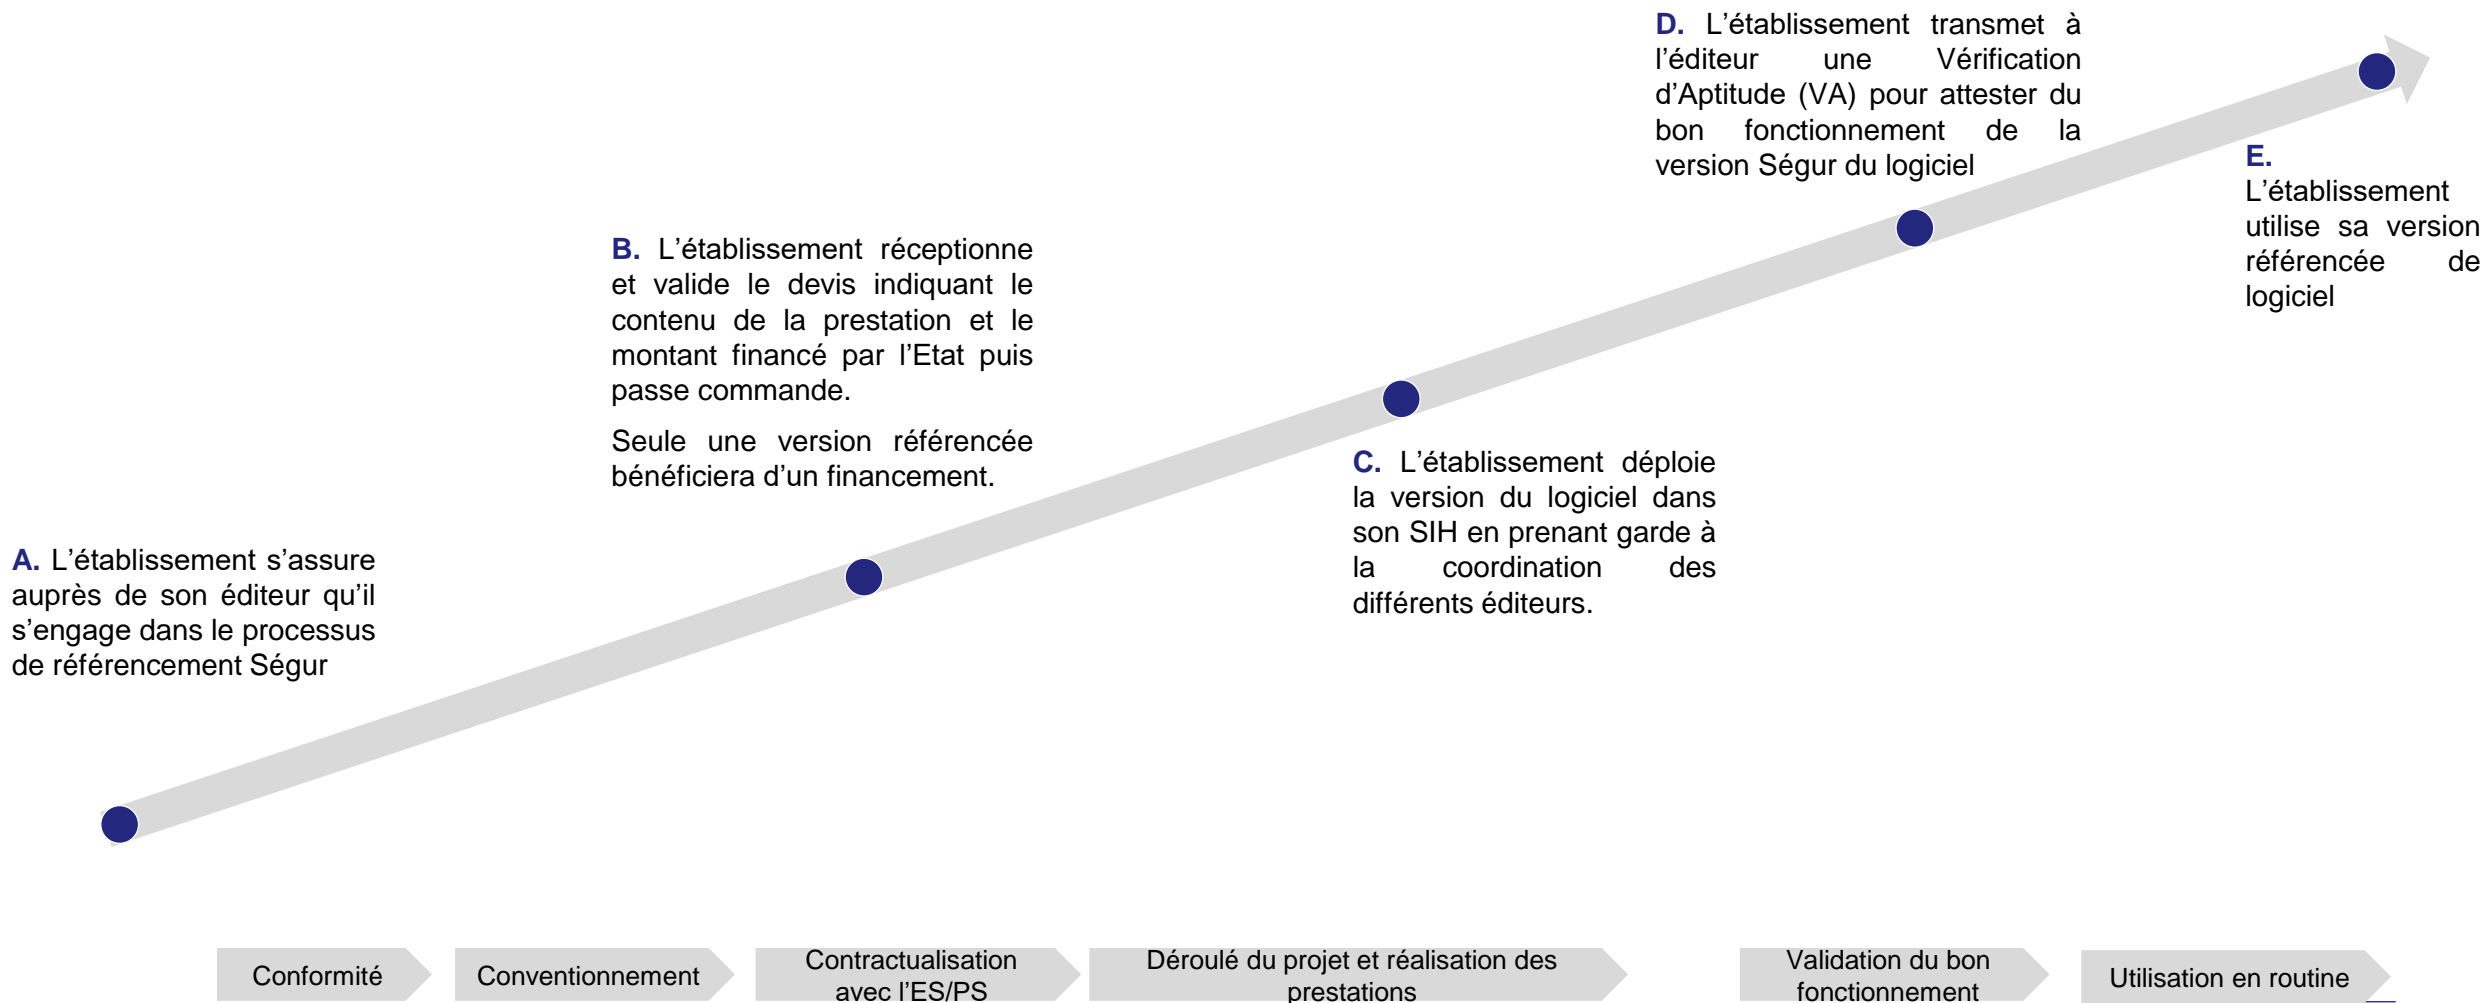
D. L'établissement transmet à l'éditeur une Vérification d'Aptitude (VA) pour attester du bon fonctionnement de la version Ségur du logiciel

E. L'établissement utilise sa version référencée de logiciel

B. L'établissement réceptionne et valide le devis indiquant le contenu de la prestation et le montant financé par l'Etat puis passe commande.

Seule une version référencée bénéficiera d'un financement.

C. L'établissement déploie la version du logiciel dans son SIH en prenant garde à la coordination des différents éditeurs.

A. L'établissement s'assure auprès de son éditeur qu'il s'engage dans le processus de référencement Ségur

Conformité

Conventionnement

Contractualisation avec l'ES/PS

Déroulé du projet et réalisation des prestations

Validation du bon fonctionnement

Utilisation en routine